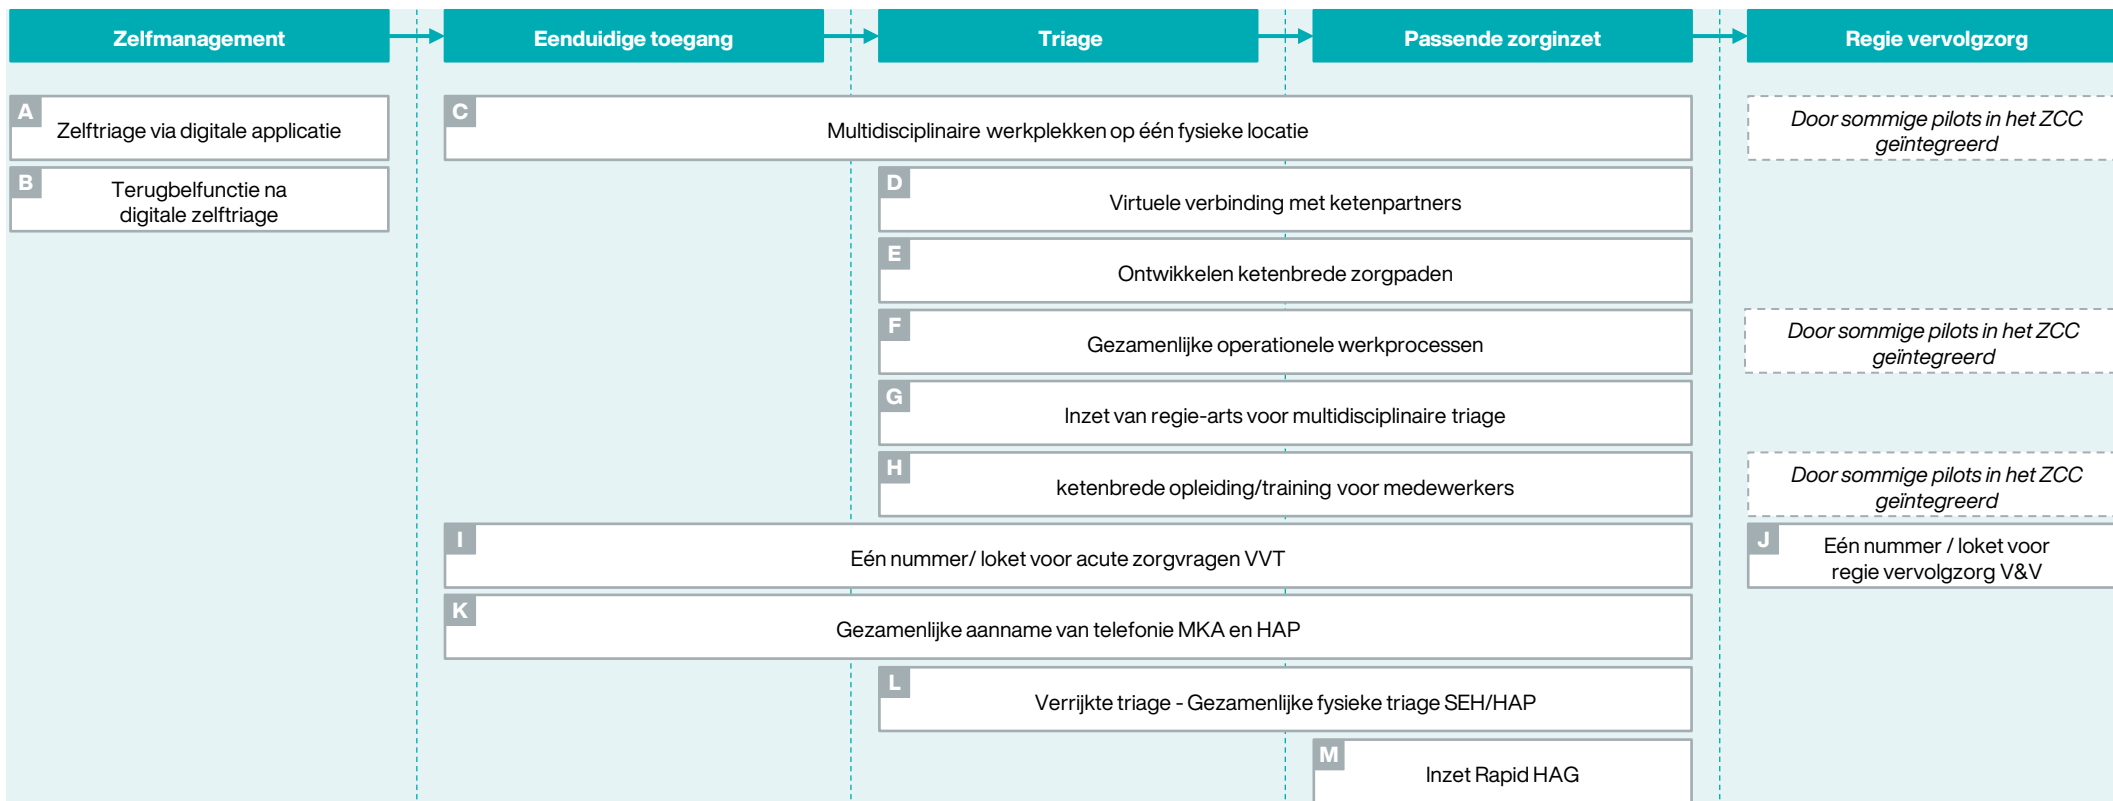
Zelfmanagement

Eenduidige toegang

Triage

Passende zorginzet

Regie vervolgzorg

A Zelftriage via digitale applicatie

B Terugbelfunctie na digitale zelftriage

C Multidisciplinaire werkplekken op één fysieke locatie

Door sommige pilots in het ZCC geïntegreerd

D Virtuele verbinding met ketenpartners

E Ontwikkelen ketenbrede zorgpaden

F Gezamenlijke operationele werkprocessen

Door sommige pilots in het ZCC geïntegreerd

G Inzet van regie-arts voor multidisciplinaire triage

H ketenbrede opleiding/training voor medewerkers

Door sommige pilots in het ZCC geïntegreerd

I Eén nummer/ loket voor acute zorgvragen VVT

J Eén nummer / loket voor regie vervolgzorg V&V

K Gezamenlijke aanname van telefonie MKA en HAP

L Verrijkte triage - Gezamenlijke fysieke triage SEH/HAP

M Inzet Rapid HAG